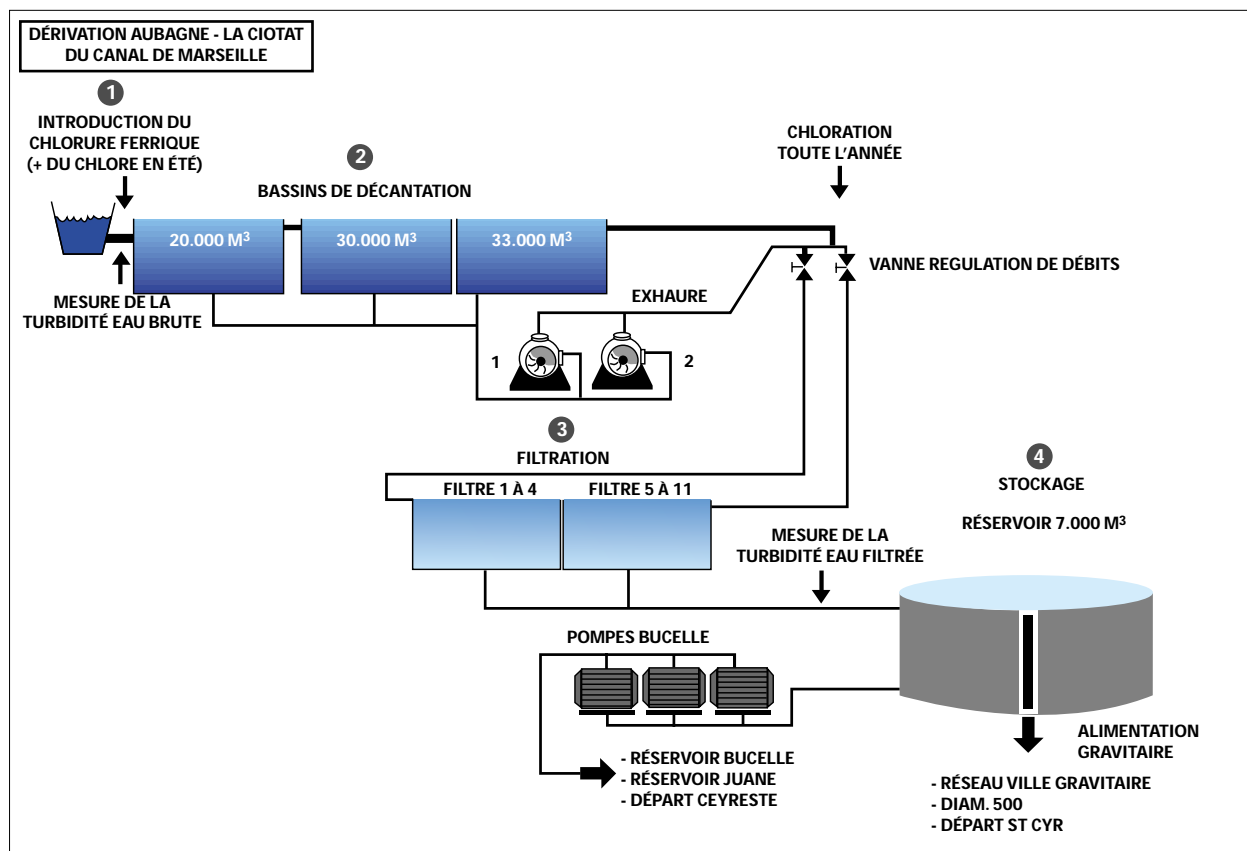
DÉRIVATION AUBAGNE - LA CIOTAT DU CANAL DE MARSEILLE

1

INTRODUCTION DU CHLORURE FERRIQUE (+ DU CHLORE EN ÉTÉ)

2

BASSINS DE DÉCANTATION

CHLORATION TOUTE L'ANNÉE

20.000 M$^3$

30.000 M$^3$

33.000 M$^3$

VANNE REGULATION DE DÉBITS

MESURE DE LA TURBIDITÉ EAU BRUTE

EXHAURE

1

2

3

FILTRATION

FILTRE 1 À 4

FILTRE 5 À 11

4

STOCKAGE

RÉSERVOIR 7.000 M$^3$

MESURE DE LA TURBIDITÉ EAU FILTRÉE

POMPES BUCELLE

ALIMENTATION GRAVITAIRE

- RÉSERVOIR BUCELLE
- RÉSERVOIR JUANE
- DÉPART CEYRESTE

- RÉSEAU VILLE GRAVITAIRE
- DIAM. 500
- DÉPART ST CYR